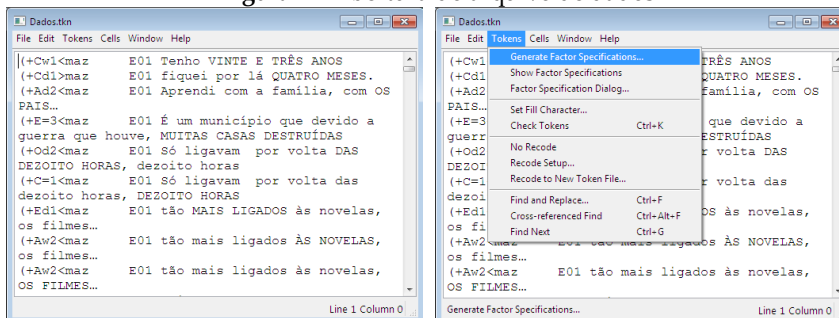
Dados.tkn

File Edit Tokens Cells Window Help

(+Cw1<maz E01 Tenho VINTE E TRÊS ANOS
(+Cd1<maz E01 fiquei por lá QUATRO MESES.
(+Ad2<maz E01 Aprendi com a família, com OS PAIS…
(+E=3<maz E01 É um município que devido a guerra que houve, MUITAS CASAS DESTRUÍDAS
(+Od2<maz E01 Só ligavam por volta DAS DEZOITO HORAS, dezoito horas
(+C=1<maz E01 Só ligavam por volta das dezoito horas, DEZOITO HORAS
(+Ed1<maz E01 tão MAIS LIGADOS às novelas, os filmes…
(+Aw2<maz E01 tão mais ligados ÀS NOVELAS, os filmes…
(+Aw2<maz E01 tão mais ligados às novelas, OS FILMES…

Line 1 Column 0

Dados.tkn

File Edit Tokens Cells Window Help

Generate Factor Specifications...
Show Factor Specifications
Factor Specification Dialog...
Set Fill Character...
Check Tokens Ctrl+K
No Recode
Recode Setup...
Recode to New Token File...
Find and Replace... Ctrl+F
Cross-referenced Find Ctrl+Alt+F
Find Next Ctrl+G

(+Cw1 TRÊS ANOS
(+Cd1 QUATRO MESES.
(+Ad2 família, com OS
PAIS…
(+E=3 que devido a
guerr DESTRUÍDAS
(+Od2 r volta DAS
DEZOI
(+C=1 r volta das
dezoi
(+Ed1 OS às novelas,
os filmes…
(+Aw2<maz E01 tão mais ligados ÀS NOVELAS,
os filmes…
(+Aw2<maz E01 tão mais ligados às novelas,
OS FILMES…

Generate Factor Specifications... Line 1 Column 0